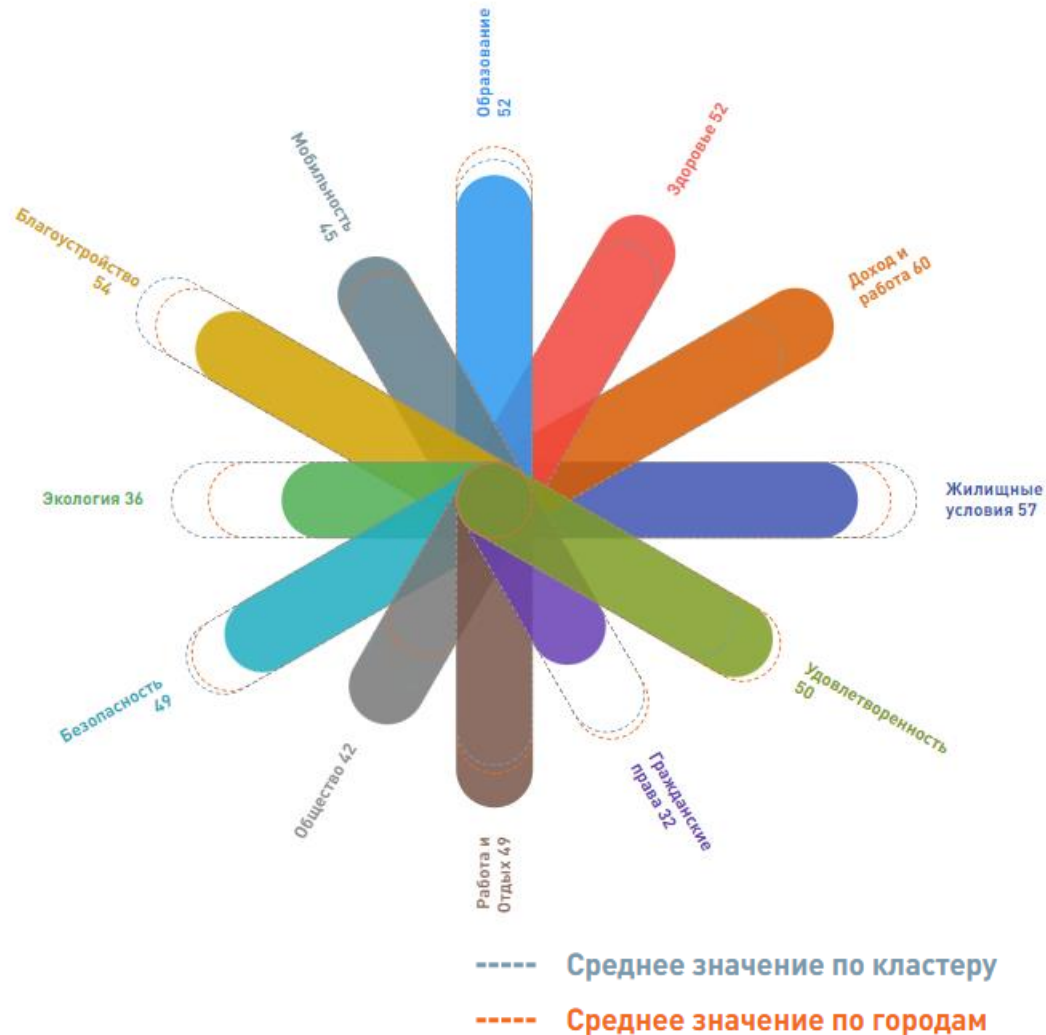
Образование 52

Здоровье 52

Доход и работа 60

Жилищные условия 57

Удовлетворенность 50

Гражданские права 32

Работа и Отдых 49

Общество 42

Безопасность 49

Экология 36

Благоустройство 54

Мобильность 45

Среднее значение по кластеру

Среднее значение по городам